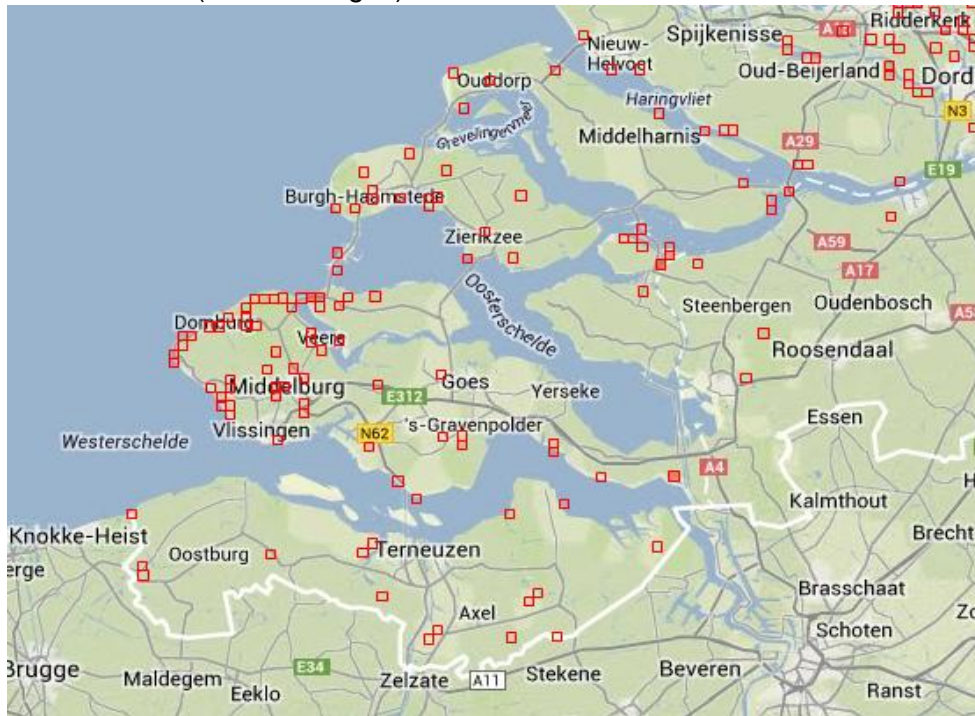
Ridderkerk
Nieuw-Helvoet
Spijkenisse
A15
Oud-Beijerland
Dord
Ouddorp
Haringvliet
N3
Grevelingenmeer
Middelharnis
A29
E19
Burgh-Haamstede
Zierikzee
A59
A17
Oosterschelde
Steenbergen
Oudenbosch
A5
Domburg
Veere
Roosendaal
Middelburg
E312
Goes
Yerseke
Essen
Westerschelde
Vlissingen
N62
's-Gravenpolder
A4
H
Kalmthout
Knokke-Heist
Brecht
erge
Oostburg
Terneuzen
Brasschaat
Axel
Schoten
Zo
Brugge
Maldegem
E34
Eeklo
Zelzate
A11
Stekene
Beveren
Ranst